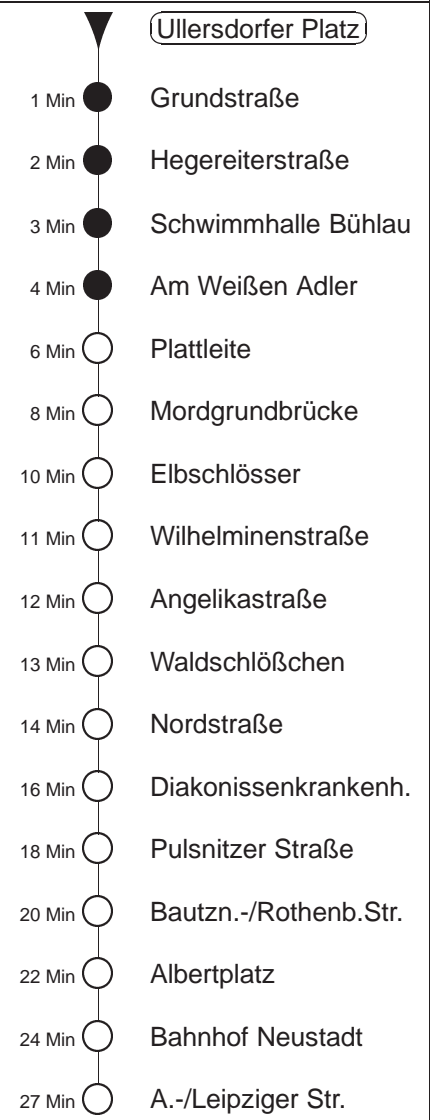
Ullersdorfer Platz

1 Min Grundstraße

2 Min Hegereiterstraße

3 Min Schwimmhalle Bühlau

4 Min Am Weißen Adler

6 Min Plattleite

8 Min Mordgrundbrücke

10 Min Elbschlösser

11 Min Wilhelminenstraße

12 Min Angelikastraße

13 Min Waldschlößchen

14 Min Nordstraße

16 Min Diakonissenkrankenh.

18 Min Pulsnitzer Straße

20 Min Bautzn.-/Rothenb.Str.

22 Min Albertplatz

24 Min Bahnhof Neustadt

27 Min A.-/Leipziger Str.